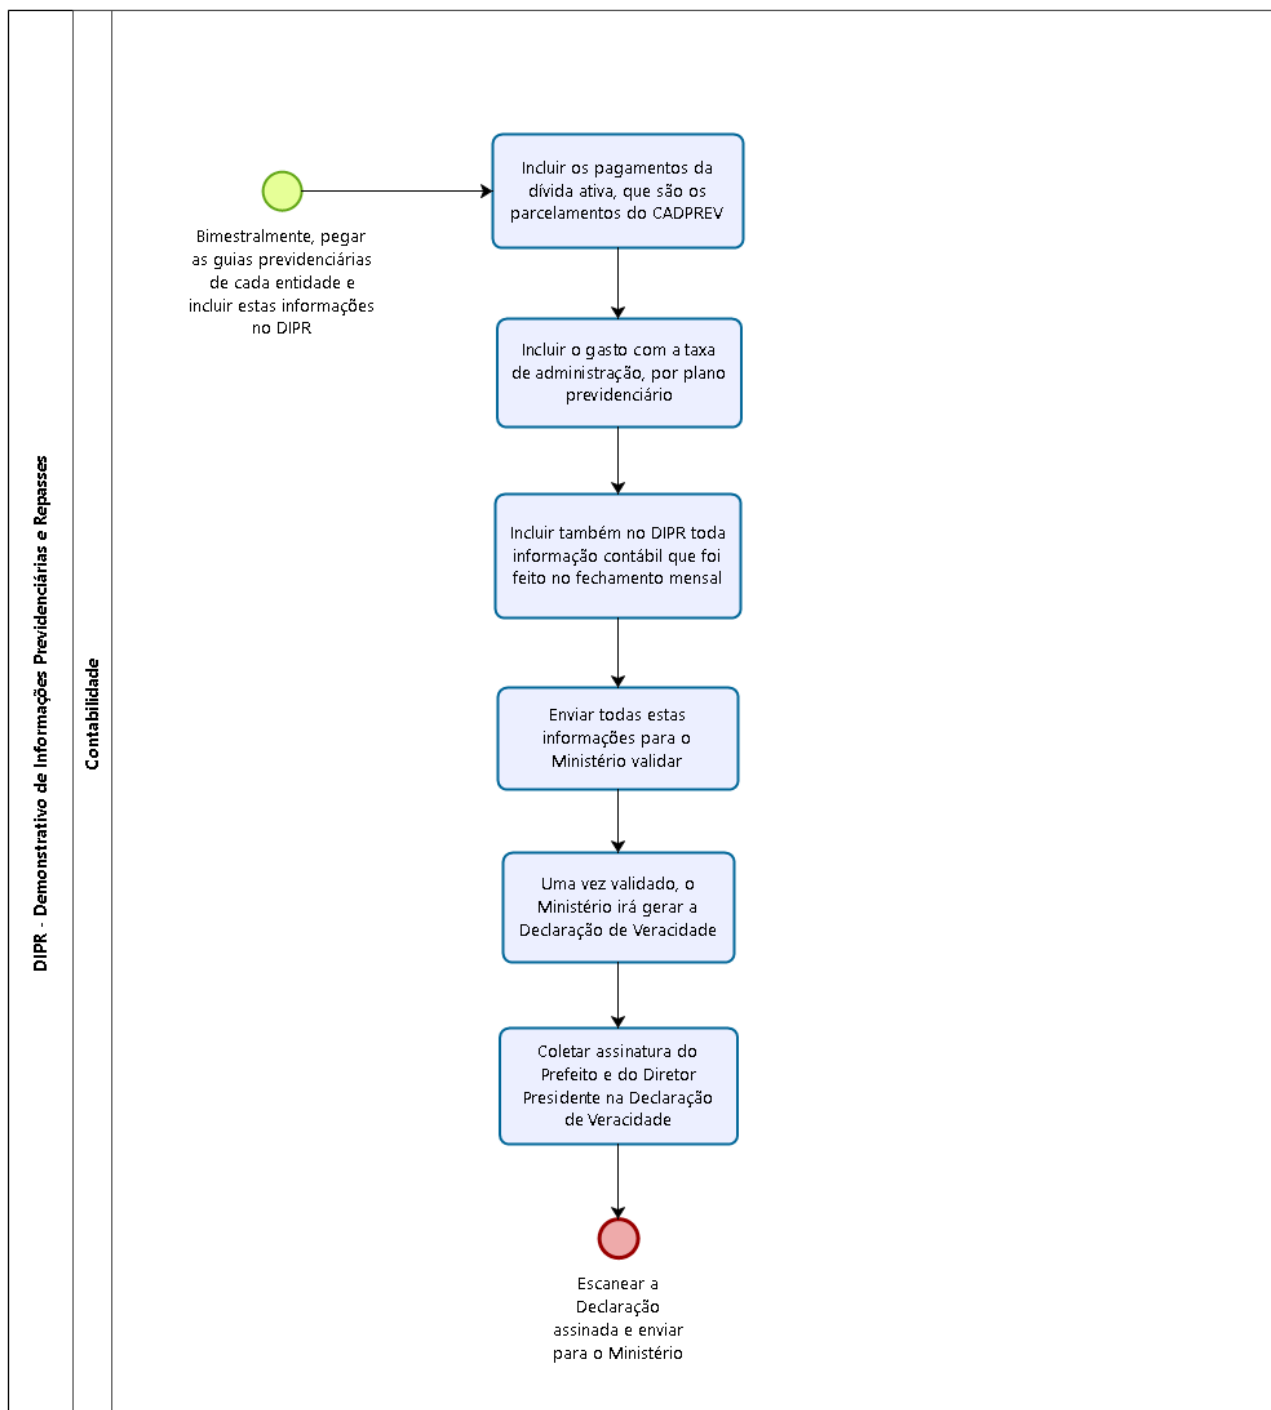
DIPR - Demonstrativo de Informações Previdenciárias e Repasses

Contabilidade

Bimestralmente, pegar as guias previdenciárias de cada entidade e incluir estas informações no DIPR

Incluir os pagamentos da dívida ativa, que são os parcelamentos do CADPREV

Incluir o gasto com a taxa de administração, por plano previdenciário

Incluir também no DIPR toda informação contábil que foi feito no fechamento mensal

Enviar todas estas informações para o Ministério validar

Uma vez validado, o Ministério irá gerar a Declaração de Veracidade

Coletar assinatura do Prefeito e do Diretor Presidente na Declaração de Veracidade

Escanear a Declaração assinada e enviar para o Ministério